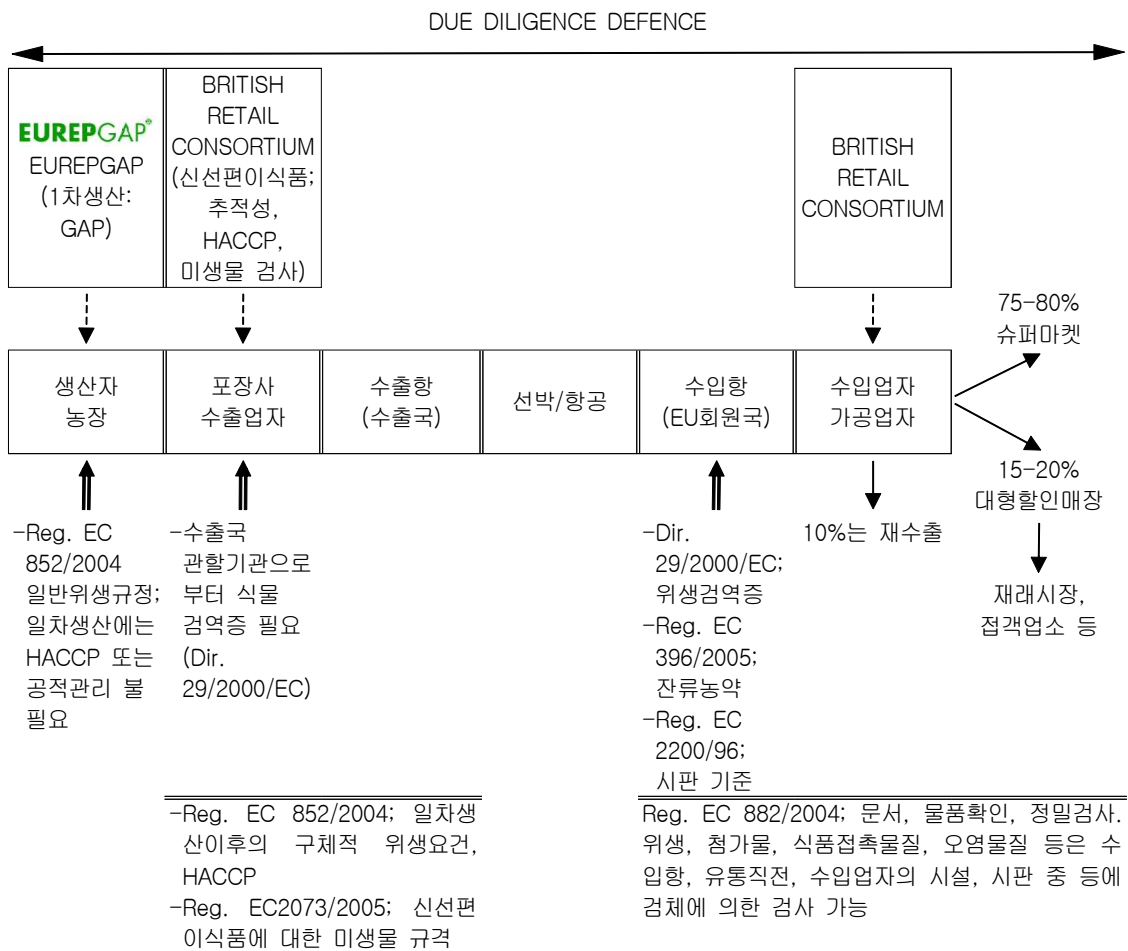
DUE DILIGENCE DEFENCE

EUREPGAP
EUREPGAP (1차생산: GAP)

BRITISH RETAIL CONSORTIUM (신선편이식품; 추적성, HACCP, 미생물 검사)

BRITISH RETAIL CONSORTIUM

75-80% 슈퍼마켓

생산자 농장

포장사 수출업자

수출항 (수출국)

선박/항공

수입항 (EU회원국)

수입업자 가공업자

15-20% 대형할인매장

-Reg. EC 852/2004 일반위생규정; 일차생산에는 HACCP 또는 공적관리 불필요

-수출국 관할기관으로부터 식물 검역증 필요 (Dir. 29/2000/EC)

-Dir. 29/2000/EC; 위생검역증
-Reg. EC 396/2005; 잔류농약
-Reg. EC 2200/96; 시판 기준

10%는 재수출

재래시장, 접객업소 등

-Reg. EC 852/2004; 일차생산이후의 구체적 위생요건, HACCP
-Reg. EC2073/2005; 신선편이식품에 대한 미생물 규격

Reg. EC 882/2004; 문서, 물품확인, 정밀검사. 위생, 첨가물, 식품접촉물질, 오염물질 등은 수입항, 유통직전, 수입업자의 시설, 시판 중 등에 검체에 의한 검사 가능